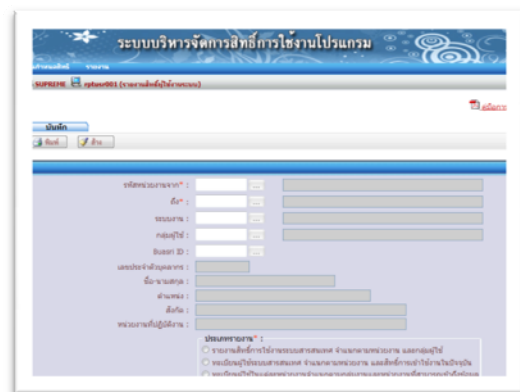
ระบบบริหารจัดการสิทธิ์การใช้งานโปรแกรม

SUPREME rptusr001 (รายงานสิทธิ์ผู้ใช้งานระบบ)

คู่มือการ

บันทึก

พิมพ์ ล้าง

รหัสหน่วยงานจาก* : ...

ถึง* : ...

ระบบงาน : ...

กลุ่มผู้ใช้ : ...

Userl ID : ...

เลขประจำตัวบุคลากร :

ชื่อ-นามสกุล :

ตำแหน่ง :

สังกัด :

หน่วยงานที่ปฏิบัติงาน :

ประเภทรายงาน* :

รายงานสิทธิ์การใช้งานระบบสารสนเทศ จำแนกตามหน่วยงาน และกลุ่มผู้ใช้

ทะเบียนผู้ใช้ระบบสารสนเทศ จำแนกตามหน่วยงาน และสิทธิ์การเข้าใช้งานในปัจจุบัน

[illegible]